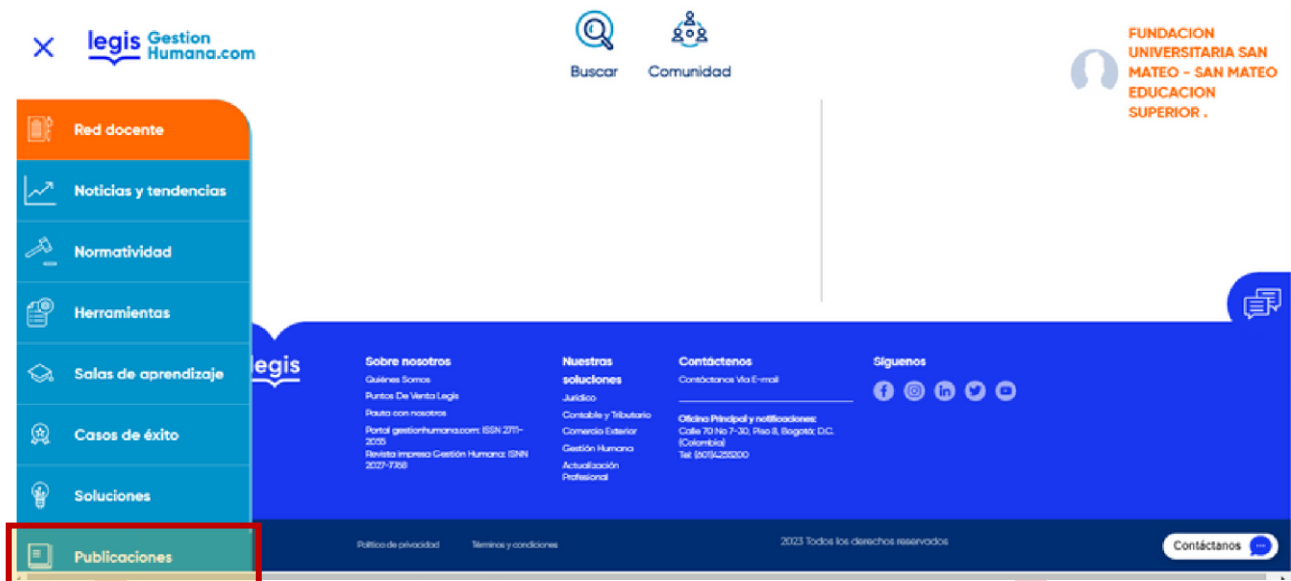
legis Gestion Humana.com

Buscar

Comunidad

FUNDACION UNIVERSITARIA SAN MATEO - SAN MATEO EDUCACION SUPERIOR .

Red docente

Noticias y tendencias

Normatividad

Herramientas

Salas de aprendizaje

Casos de éxito

Soluciones

Publicaciones

legis

Sobre nosotros
Quiénes Somos
Puntos De Venta Legis
Pauta con nosotros
Portal gestionhumana.com: ISSN 2711-2055
Revista impresa Gestión Humana: ISNN 2027-7768

Nuestras soluciones
Jurídico
Contable y Tributario
Comercio Exterior
Gestión Humana
Actualización Profesional

Contáctenos
Contáctenos Vía E-mail

Oficina Principal y notificaciones:
Calle 70 No 7-30, Piso 8, Bogotá; D.C. (Colombia)
Tel: (601)4255200

Síguenos

Política de privacidad

Términos y condiciones

2023 Todos los derechos reservados

Contáctanos